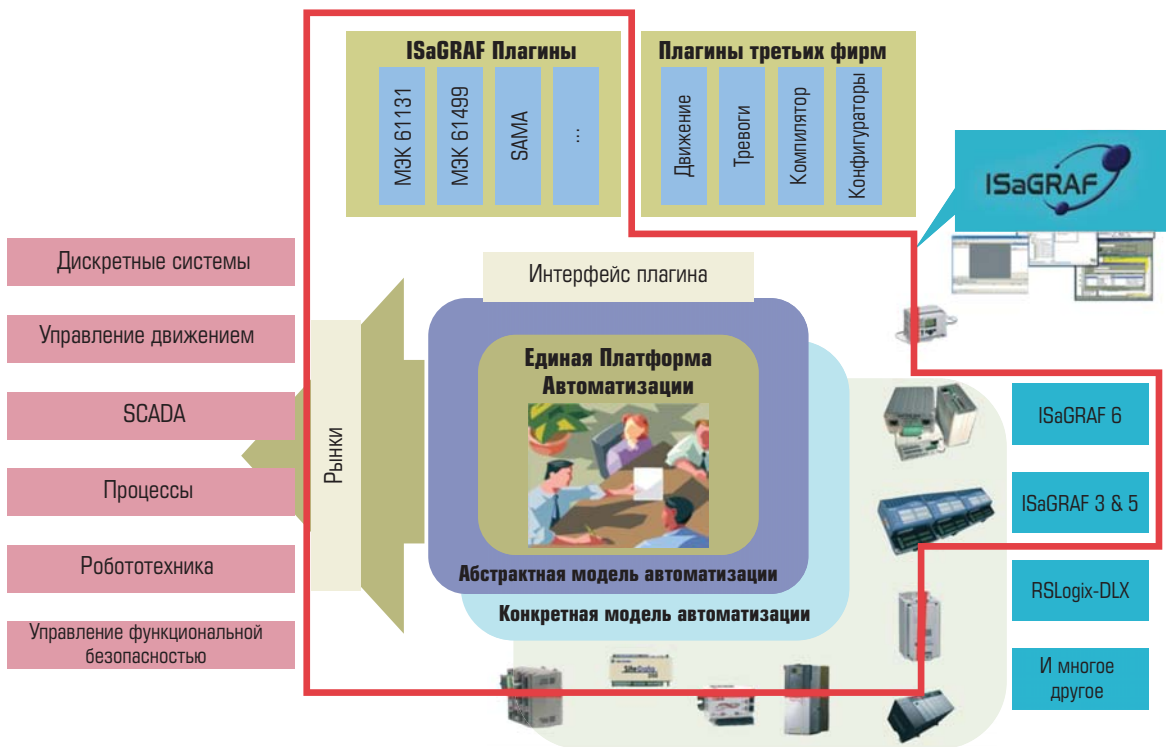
ISaGRAF Плагины

МЭК 61131

МЭК 61499

SAMA

...

Плагины третьих фирм

Движение

Тревоги

Компилятор

Конфигураторы

ISaGRAF

Дискретные системы

Управление движением

SCADA

Процессы

Робототехника

Управление функциональной безопасностью

Интерфейс плагина

Рынки

Единая Платформа Автоматизации

Абстрактная модель автоматизации

Конкретная модель автоматизации

ISaGRAF 6

ISaGRAF 3 & 5

RSLogix-DLX

И многое другое